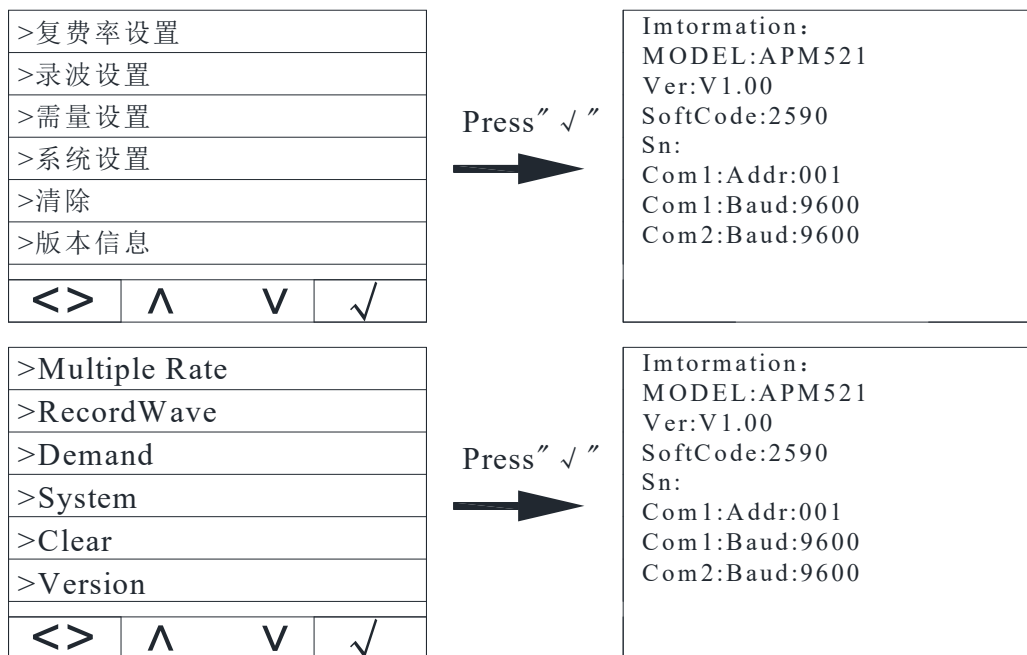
>复费率设置
>录波设置
>需量设置
>系统设置
>清除
>版本信息

<> ∧ ∨ √

Press″√″

Imtormation：
MODEL:APM521
Ver:V1.00
SoftCode:2590
Sn:
Com1:Addr:001
Com1:Baud:9600
Com2:Baud:9600

>Multiple Rate
>RecordWave
>Demand
>System
>Clear
>Version

<> ∧ ∨ √

Press″√″

Imtormation：
MODEL:APM521
Ver:V1.00
SoftCode:2590
Sn:
Com1:Addr:001
Com1:Baud:9600
Com2:Baud:9600